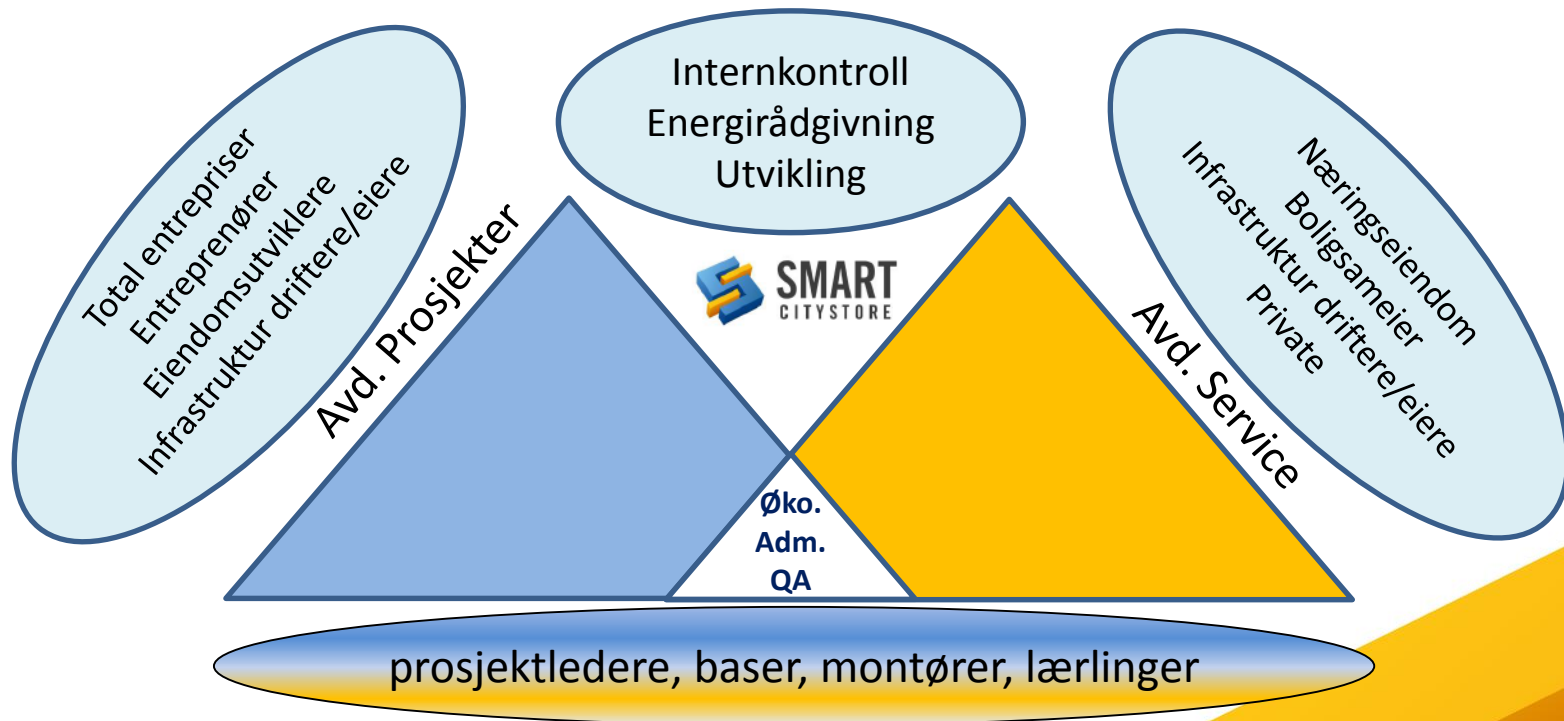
Total entrepriser
Entreprenører
Eiendomsutviklere
Infrastruktur driftere/eiere

Internkontroll
Energirådgivning
Utvikling

Næringseiendom
Boligsameier
Infrastruktur driftere/eiere
Private

Avd. Prosjekter

SMART
CITYSTORE

Avd. Service

Øko.
Adm.
QA

prosjektledere, baser, montører, lærlinger